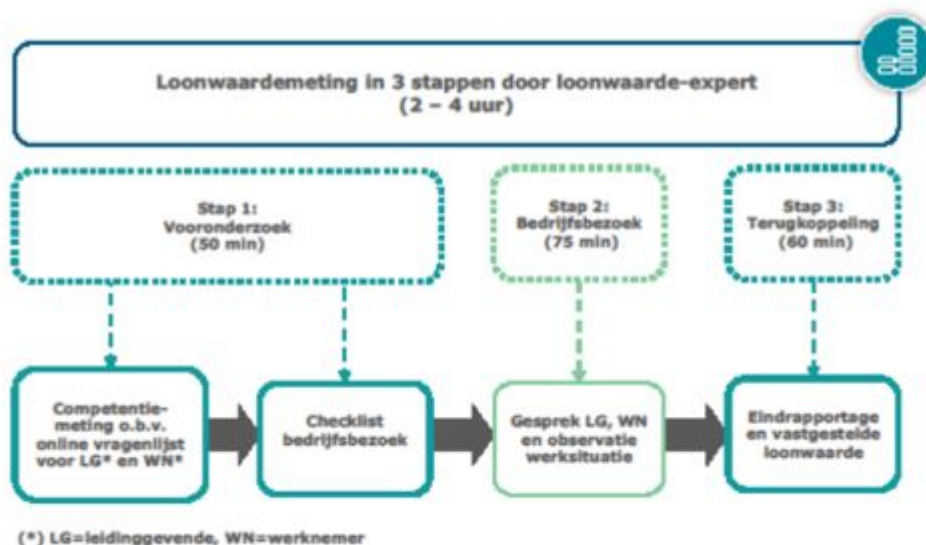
Loonwaardemeting in 3 stappen door loonwaarde-expert
(2 – 4 uur)

Stap 1:
Vooronderzoek
(50 min)

Stap 2:
Bedrijfsbezoek
(75 min)

Stap 3:
Terugkoppeling
(60 min)

Competentiemeting o.b.v. online vragenlijst voor LG* en WN*

Checklist bedrijfsbezoek

Gesprek LG, WN en observatie werksituatie

Eindrapportage en vastgestelde loonwaarde

(*) LG=leidinggevende, WN=werknemer